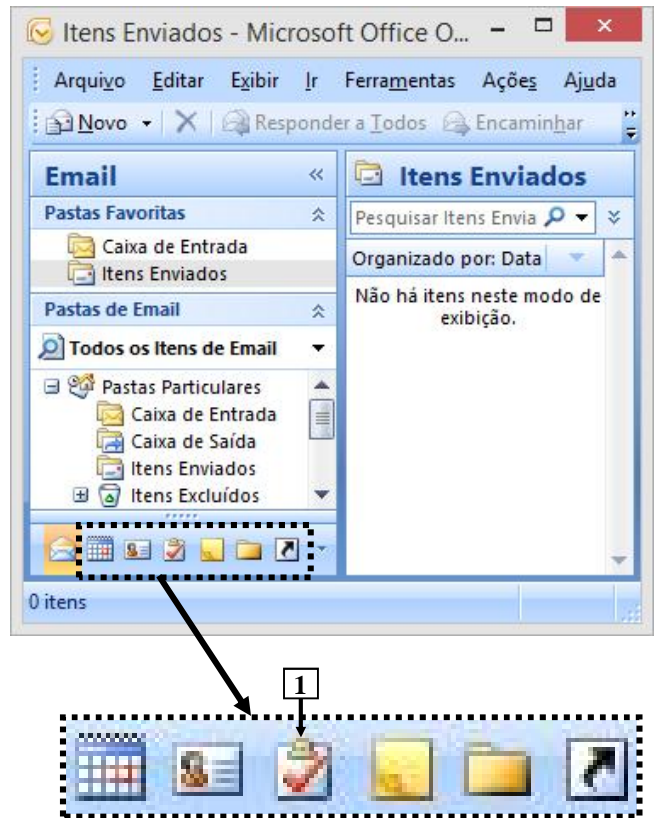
Itens Enviados - Microsoft Office O...

Arquivo Editar Exibir Ir Ferramentas Ações Ajuda

Novo Responder a Todos Encaminhar

Email

Pastas Favoritas

Caixa de Entrada

Itens Enviados

Pastas de Email

Todos os Itens de Email

Pastas Particulares

Caixa de Entrada

Caixa de Saída

Itens Enviados

Itens Excluídos

Itens Enviados

Pesquisar Itens Envia

Organizado por: Data

Não há itens neste modo de exibição.

0 itens

1